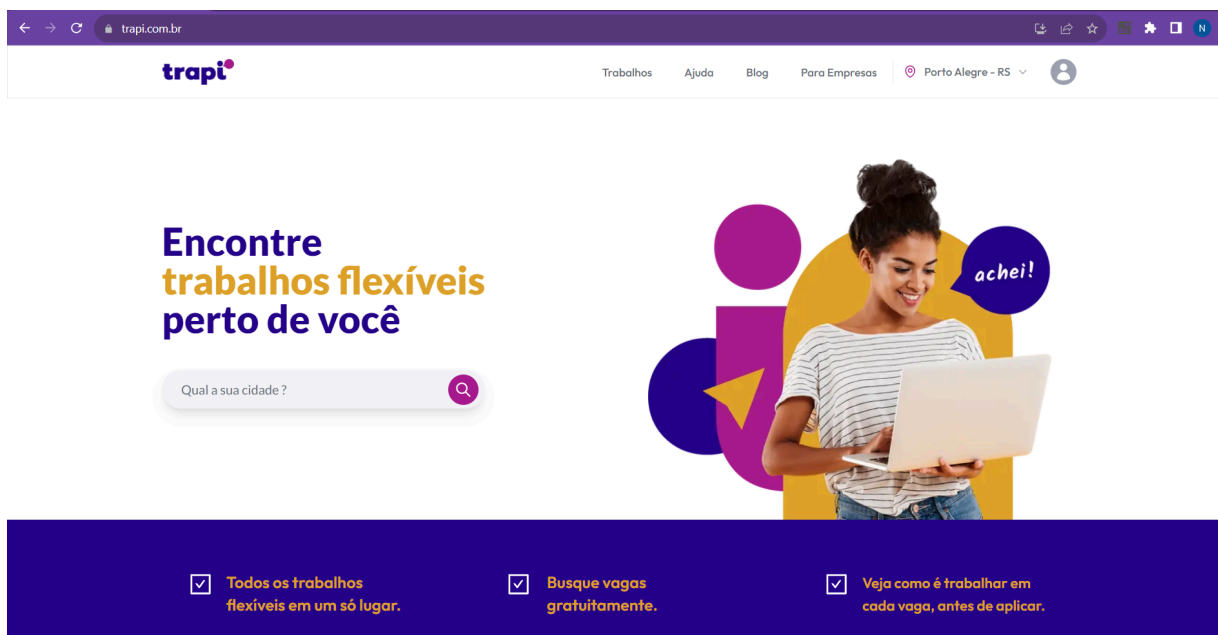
trapi.com.br

N

trapi

Trabalhos Ajuda Blog Para Empresas Porto Alegre - RS

Encontre trabalhos flexíveis perto de você

Qual a sua cidade ?

achei!

Todos os trabalhos flexíveis em um só lugar.

Busque vagas gratuitamente.

Veja como é trabalhar em cada vaga, antes de aplicar.